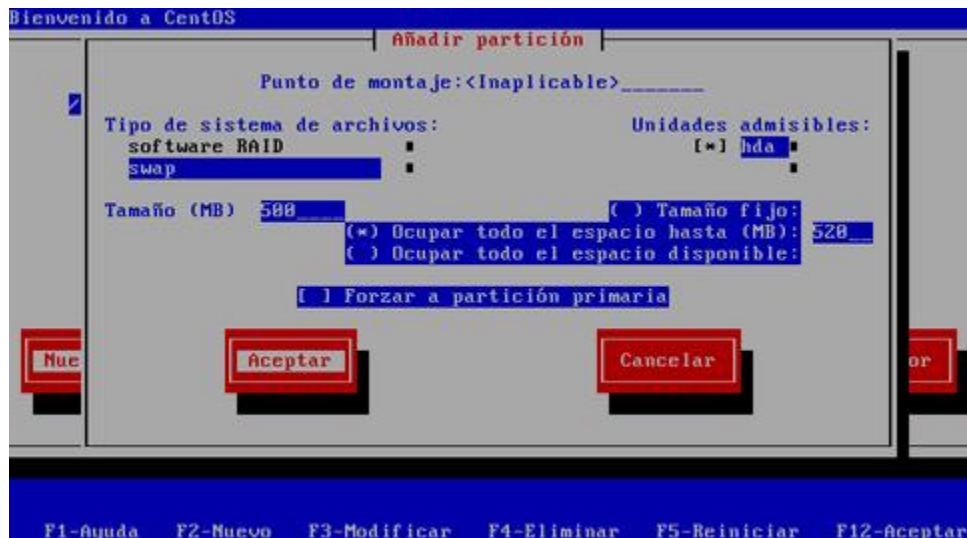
Bienvenido a CentOS

Añadir partición

Punto de montaje:<Inaplicable>_______

Tipo de sistema de archivos:
software RAID
swap

Unidades admisibles:
[*] hda

Tamaño (MB) 500____

( ) Tamaño fijo:
(*) Ocupar todo el espacio hasta (MB): 520__
( ) Ocupar todo el espacio disponible:

[ ] Forzar a partición primaria

Nue

Aceptar

Cancelar

or

F1-Ayuda F2-Nuevo F3-Modificar F4-Eliminar F5-Reiniciar F12-Aceptar